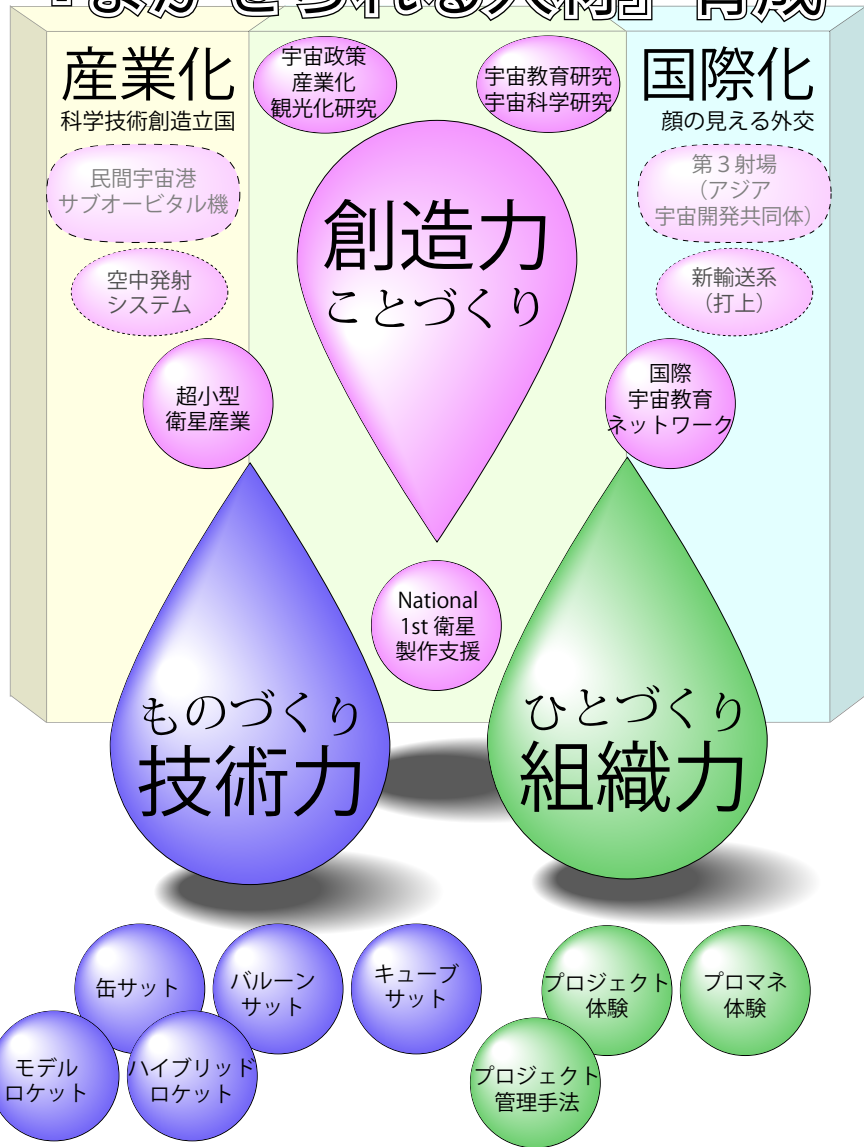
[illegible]

産業化
科学技術創造立国

宇宙政策
産業化
観光化研究

宇宙教育研究
宇宙科学研究

国際化
顔の見える外交

民間宇宙港
サブオービタル機

第３射場
（アジア
宇宙開発共同体）

創造力
ことづくり

空中発射
システム

新輸送系
（打上）

超小型
衛星産業

国際
宇宙教育
ネットワーク

National
1st 衛星
製作支援

ものづくり
技術力

ひとづくり
組織力

缶サット

バルーン
サット

キューブ
サット

プロジェクト
体験

プロマネ
体験

モデル
ロケット

ハイブリッド
ロケット

プロジェクト
管理手法